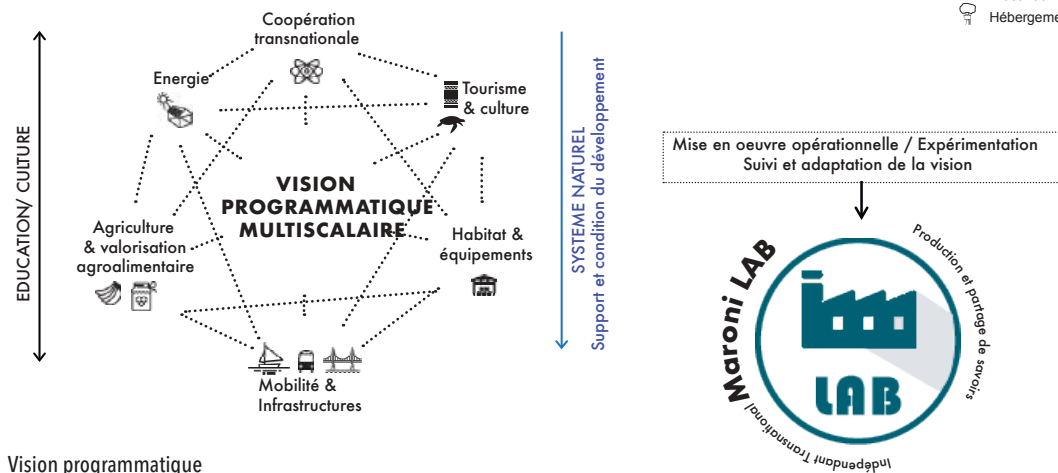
Hébergeme

Coopération transnationale

Energie

Tourisme & culture

EDUCATION/ CULTURE

VISION PROGRAMMATIQUE MULTISCALAIRE

SYSTEME NATUREL
Support et condition du développement

Agriculture & valorisation agroalimentaire

Habitat & équipements

Mobilité & Infrastructures

Mise en oeuvre opérationnelle / Expérimentation
Suivi et adaptation de la vision

Maroni LAB

Production et partage de savoirs

LAB

Indépendant Transnational

Vision programmatique